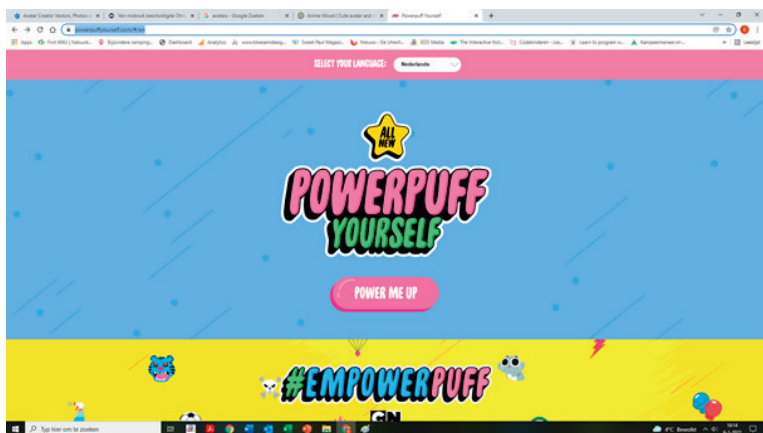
Avatar Creator Vectors, Photos ... | Van middeleuw beschonkgelder Onl... | avatars - Google Zoeken | Anime Mosaid | Cute avatar and ... | Powerpuff Yourself

powerpuffyourself.com/#/en

Apps | Fort WKU | Nabuurs... | Bijzondere camping... | Dashboard | Analytics | www.bloesemdesig... | Sweet Paul Magazi... | Nabuurs - De Utrech... | EDG Media | The Interactive Nob... | Codekinderen - Les... | Learn to program o... | Kampeerterreinen... | Leeslijst

SELECT YOUR LANGUAGE: Nederlands

ALL NEW

POWERPUFF YOURSELF

POWER ME UP

#EMPOWERPUFF

CN

Typ hier om te zoeken

4°C Bewolkt